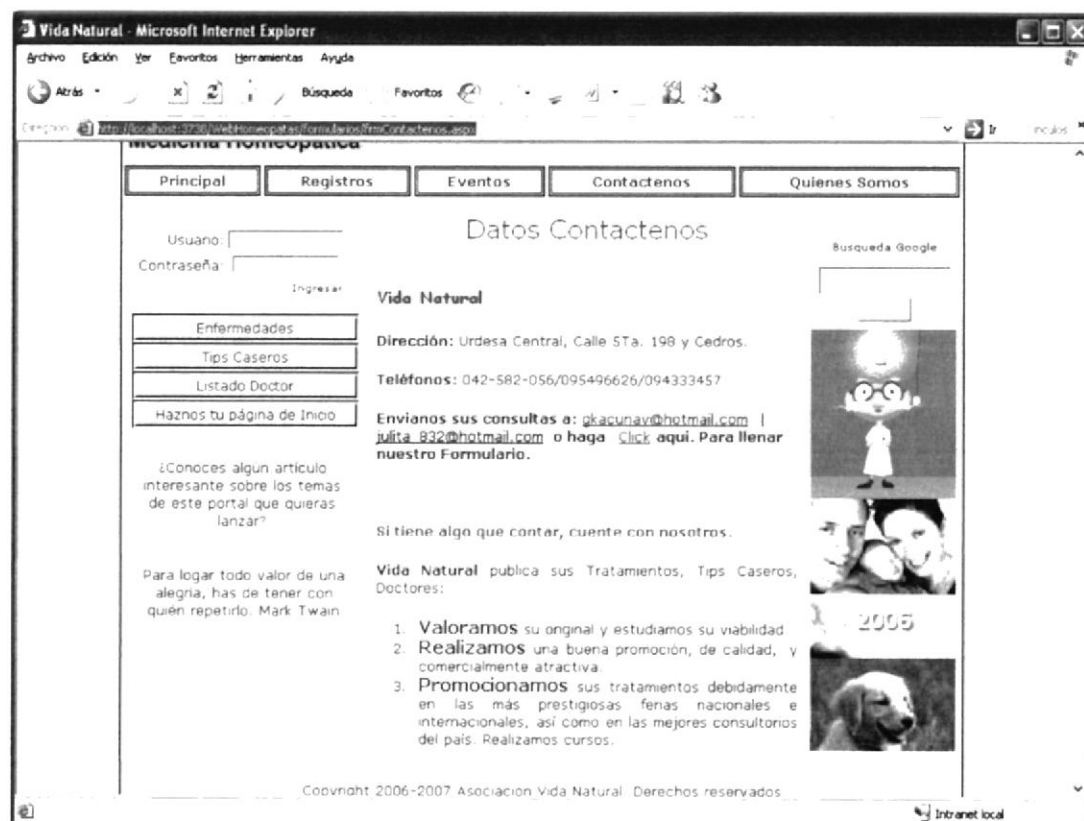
Vida Natural - Microsoft Internet Explorer

Archivo Edición Ver Favoritos Herramientas Ayuda

Atrás Búsqueda Favoritos

Dirección http://localhost:3730/WebHomeopatas/Formularios/frmContactenos.aspx Ir Vínculos

Medicina Homeopatica

Principal | Registros | Eventos | Contactenos | Quienes Somos

Usuario:
Contraseña:
Ingresar

Enfermedades
Tips Caseros
Listado Doctor
Haznos tu página de Inicio

¿Conoces algun artículo interesante sobre los temas de este portal que quieras lanzar?

Para logar todo valor de una alegria, has de tener con quién repetirlo. Mark Twain

Datos Contactenos

Vida Natural

Dirección: Urdesa Central, Calle 5Ta. 198 y Cedros.

Teléfonos: 042-582-056/095496626/094333457

Envianos sus consultas a: gkacunav@hotmail.com | julita_832@hotmail.com o haga Click aqui. Para llenar nuestro Formulario.

Si tiene algo que contar, cuente con nosotros.

Vida Natural publica sus Tratamientos, Tips Caseros, Doctores:

1. Valoramos su original y estudiamos su viabilidad.
2. Realizamos una buena promoción, de calidad, y comercialmente atractiva.
3. Promocionamos sus tratamientos debidamente en las más prestigiosas ferias nacionales e internacionales, así como en las mejores consultorios del país. Realizamos cursos.

Busqueda Google

2006

Copyright 2006-2007 Asociacion Vida Natural. Derechos reservados

Intranet local